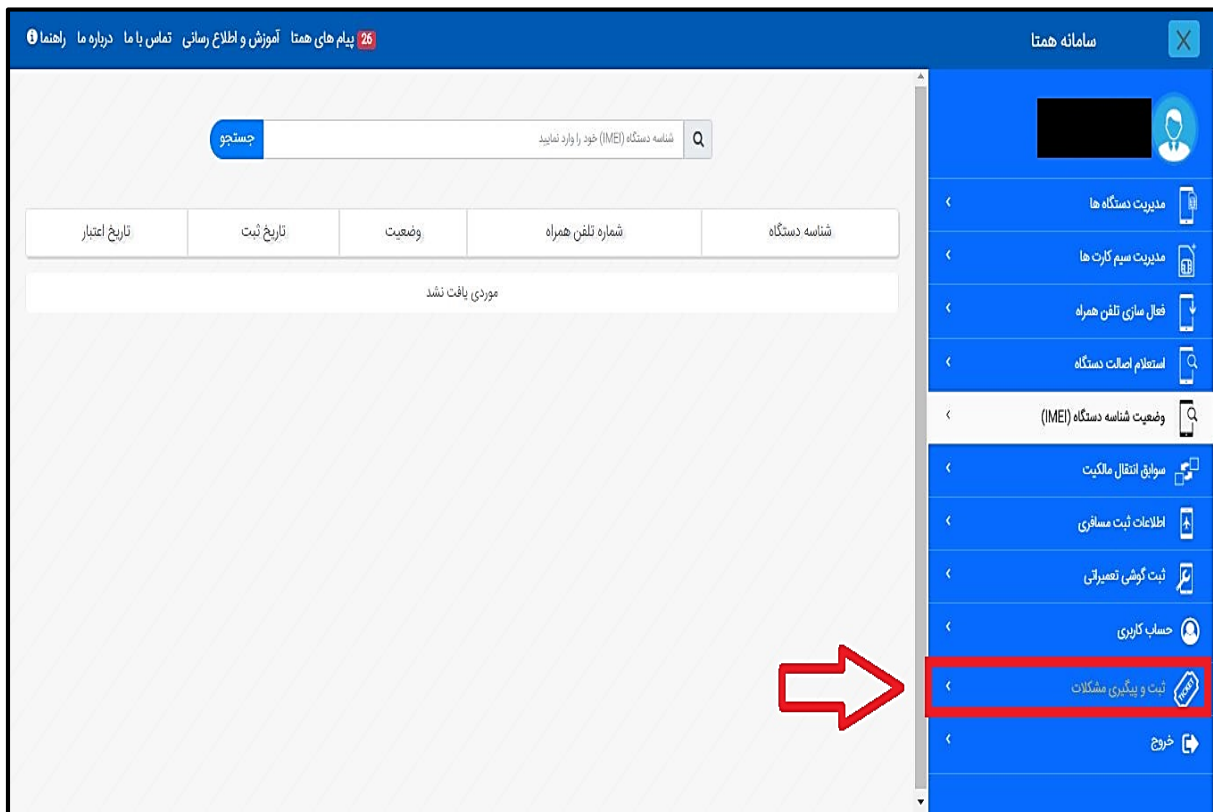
سامانه همتا

26 پیام های همتا آموزش و اطلاع رسانی تماس با ما درباره ما راهنما

شناسه دستگاه (IMEI) خود را وارد نمایید

جستجو

| شناسه دستگاه | شماره تلفن همراه | وضعیت | تاریخ ثبت | تاریخ اعتبار |
|---|---|---|---|---|
| موردی یافت نشد | | | | |

مدیریت دستگاه ها
مدیریت سیم کارت ها
فعال سازی تلفن همراه
استعلام اصالت دستگاه
وضعیت شناسه دستگاه (IMEI)
سوابق انتقال مالکیت
اطلاعات ثبت مسافری
ثبت گوشی تعمیراتی
حساب کاربری
ثبت و پیگیری مشکلات
خروج